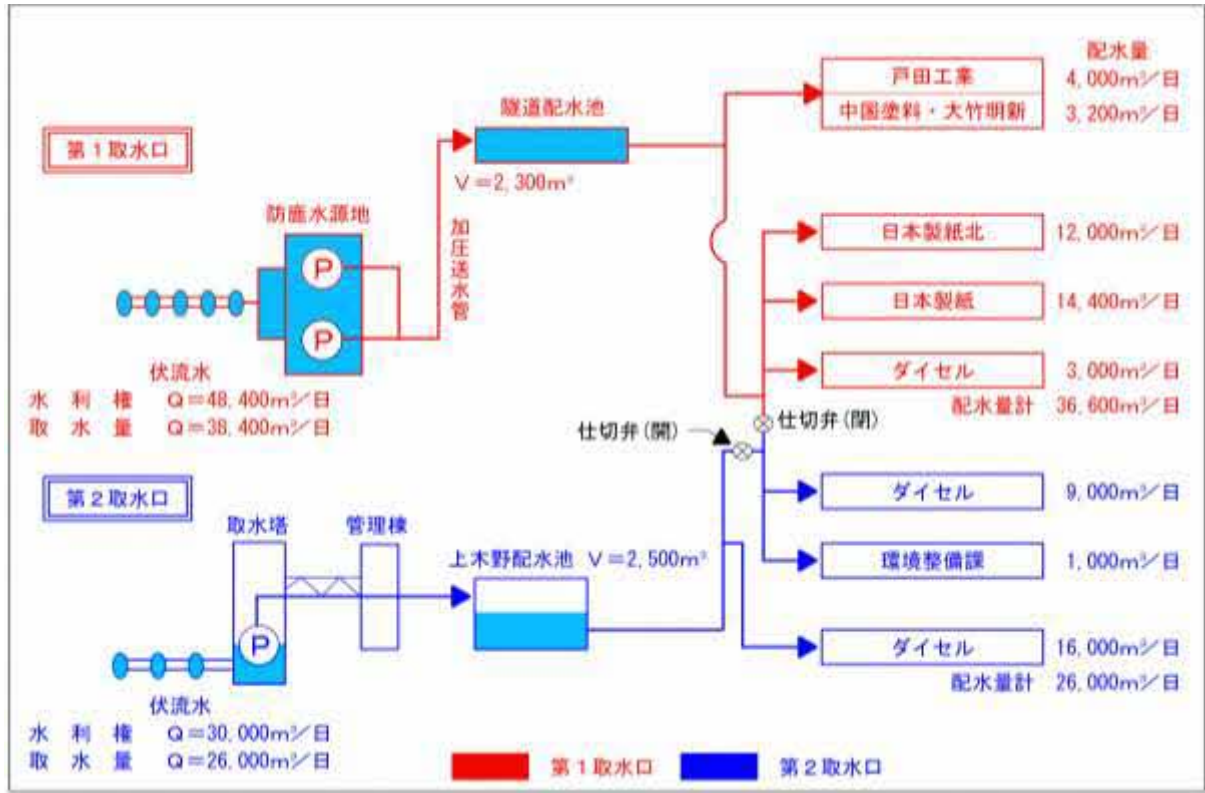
第１取水口

防鹿水源地

P

P

加圧送水管

隧道配水池

V＝2,300m³

伏流水
水　利　権　　Q＝48,400m³／日
取　水　量　　Q＝38,400m³／日

配水量

戸田工業　4,000m³／日
中国塗料・大竹明新　3,200m³／日

日本製紙北　12,000m³／日
日本製紙　14,400m³／日
ダイセル　3,000m³／日
配水量計　36,600m³／日

仕切弁（開）

仕切弁（閉）

第２取水口

取水塔

管理棟

P

上木野配水池　V＝2,500m³

伏流水
水　利　権　　Q＝30,000m³／日
取　水　量　　Q＝26,000m³／日

ダイセル　9,000m³／日
環境整備課　1,000m³／日
ダイセル　16,000m³／日
配水量計　26,000m³／日

第１取水口　　第２取水口